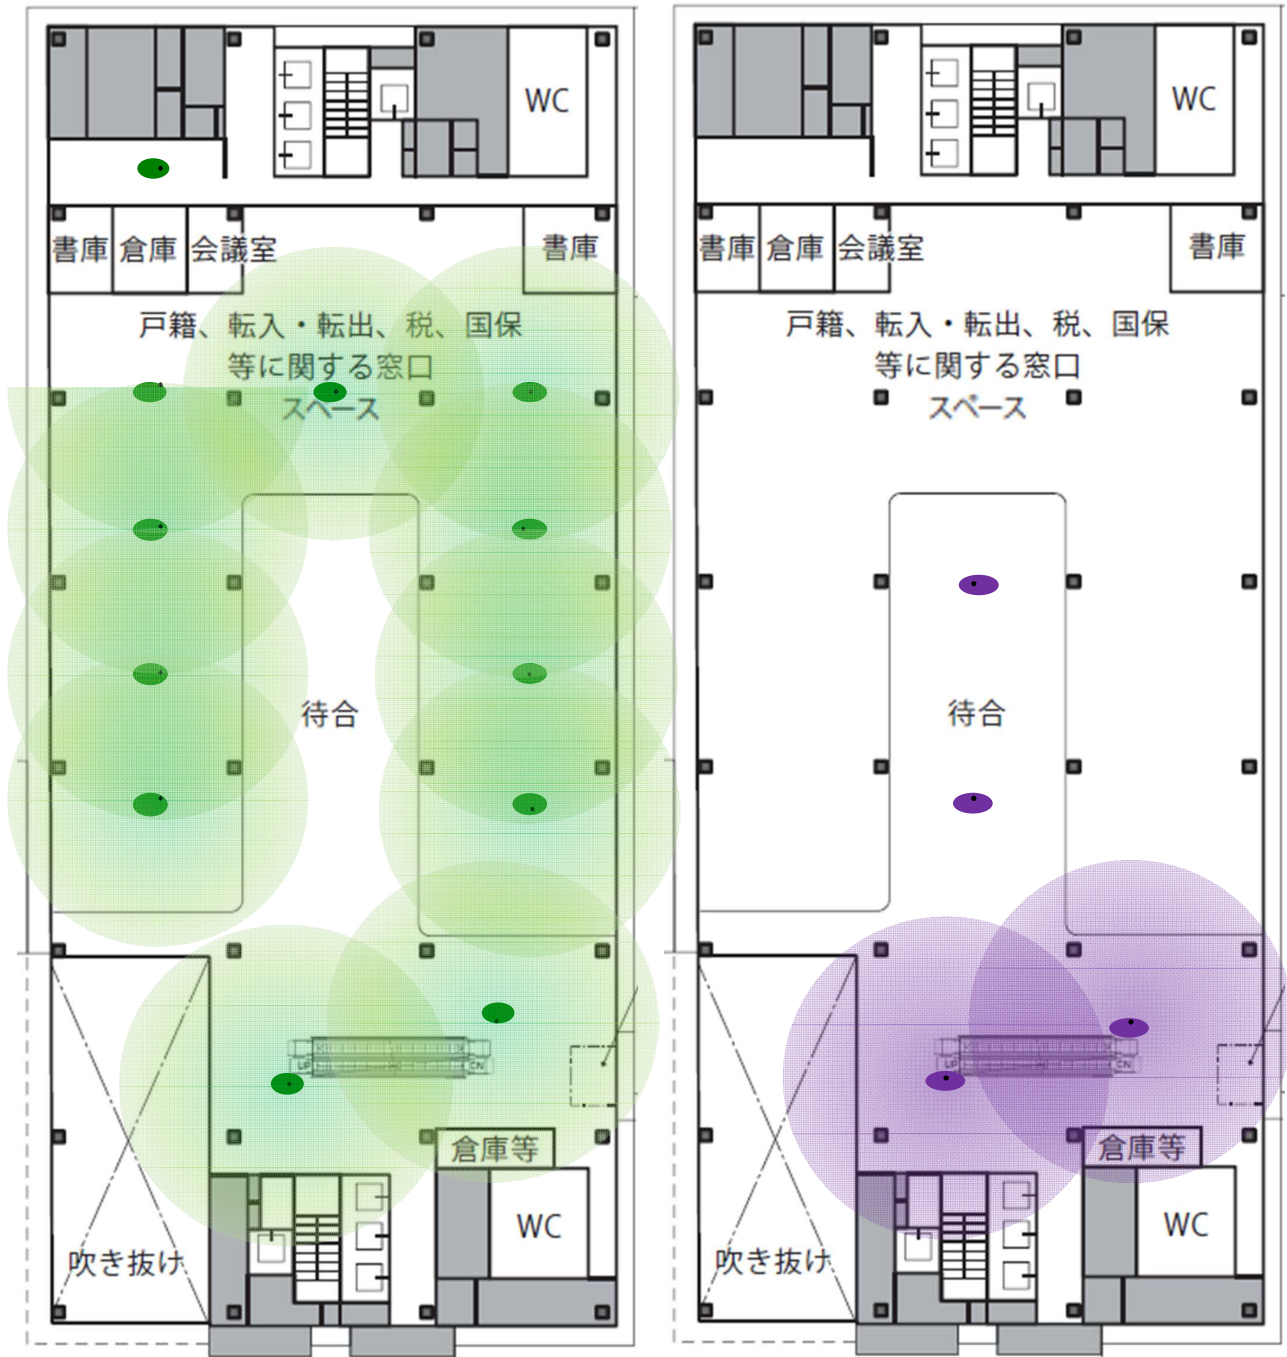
WC

書庫 倉庫 会議室

書庫

戸籍、転入・転出、税、国保 等に関する窓口 スペース

待合

倉庫等

WC

吹き抜け

WC

書庫 倉庫 会議室

書庫

戸籍、転入・転出、税、国保 等に関する窓口 スペース

待合

倉庫等

WC

吹き抜け